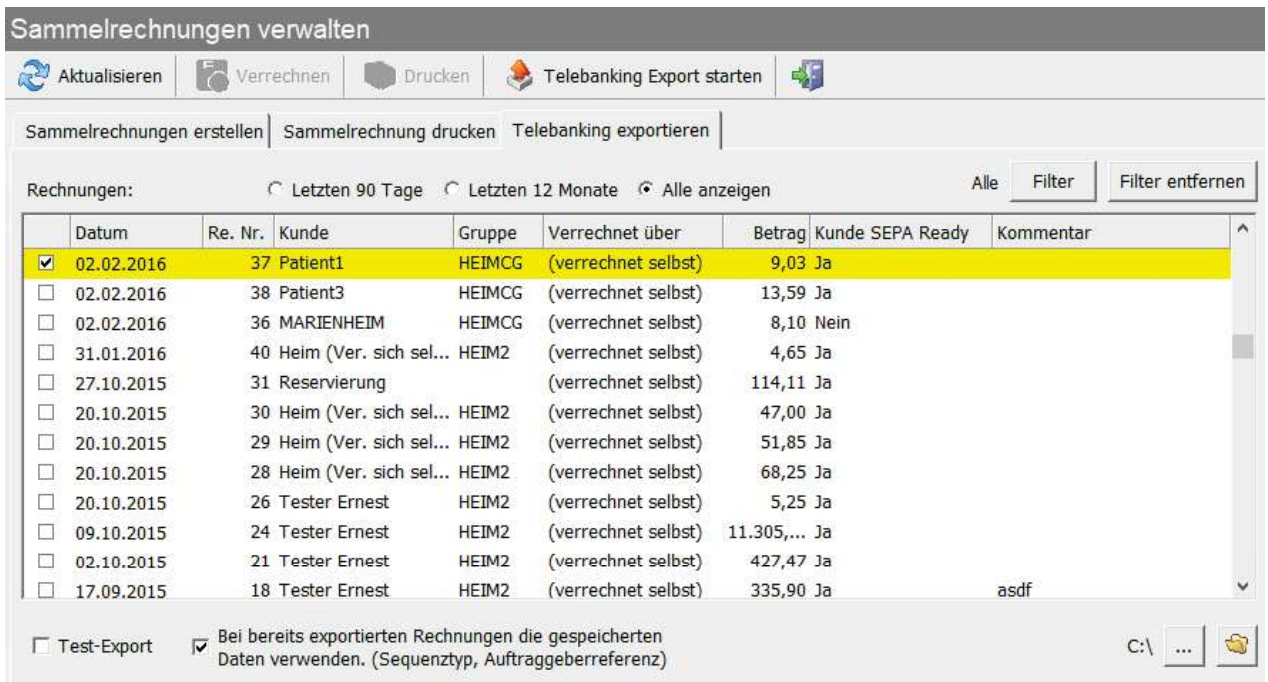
Sammelrechnungen verwalten

Aktualisieren | Verrechnen | Drucken | Telebanking Export starten

Sammelrechnungen erstellen | Sammelrechnung drucken | Telebanking exportieren

Rechnungen: Letzten 90 Tage Letzten 12 Monate Alle anzeigen

Alle Filter Filter entfernen

| | Datum | Re. Nr. | Kunde | Gruppe | Verrechnet über | Betrag | Kunde SEPA Ready | Kommentar |
|---|---|---|---|---|---|---|---|---|
| ☑ | 02.02.2016 | 37 | Patient1 | HEIMCG | (verrechnet selbst) | 9,03 | Ja | |
| ☐ | 02.02.2016 | 38 | Patient3 | HEIMCG | (verrechnet selbst) | 13,59 | Ja | |
| ☐ | 02.02.2016 | 36 | MARIENHEIM | HEIMCG | (verrechnet selbst) | 8,10 | Nein | |
| ☐ | 31.01.2016 | 40 | Heim (Ver. sich sel... | HEIM2 | (verrechnet selbst) | 4,65 | Ja | |
| ☐ | 27.10.2015 | 31 | Reservierung | | (verrechnet selbst) | 114,11 | Ja | |
| ☐ | 20.10.2015 | 30 | Heim (Ver. sich sel... | HEIM2 | (verrechnet selbst) | 47,00 | Ja | |
| ☐ | 20.10.2015 | 29 | Heim (Ver. sich sel... | HEIM2 | (verrechnet selbst) | 51,85 | Ja | |
| ☐ | 20.10.2015 | 28 | Heim (Ver. sich sel... | HEIM2 | (verrechnet selbst) | 68,25 | Ja | |
| ☐ | 20.10.2015 | 26 | Tester Ernest | HEIM2 | (verrechnet selbst) | 5,25 | Ja | |
| ☐ | 09.10.2015 | 24 | Tester Ernest | HEIM2 | (verrechnet selbst) | 11.305,... | Ja | |
| ☐ | 02.10.2015 | 21 | Tester Ernest | HEIM2 | (verrechnet selbst) | 427,47 | Ja | |
| ☐ | 17.09.2015 | 18 | Tester Ernest | HEIM2 | (verrechnet selbst) | 335,90 | Ja | asdf |

☐ Test-Export ☑ Bei bereits exportierten Rechnungen die gespeicherten Daten verwenden. (Sequenztyp, Auftraggeberreferenz)

C:\ ...